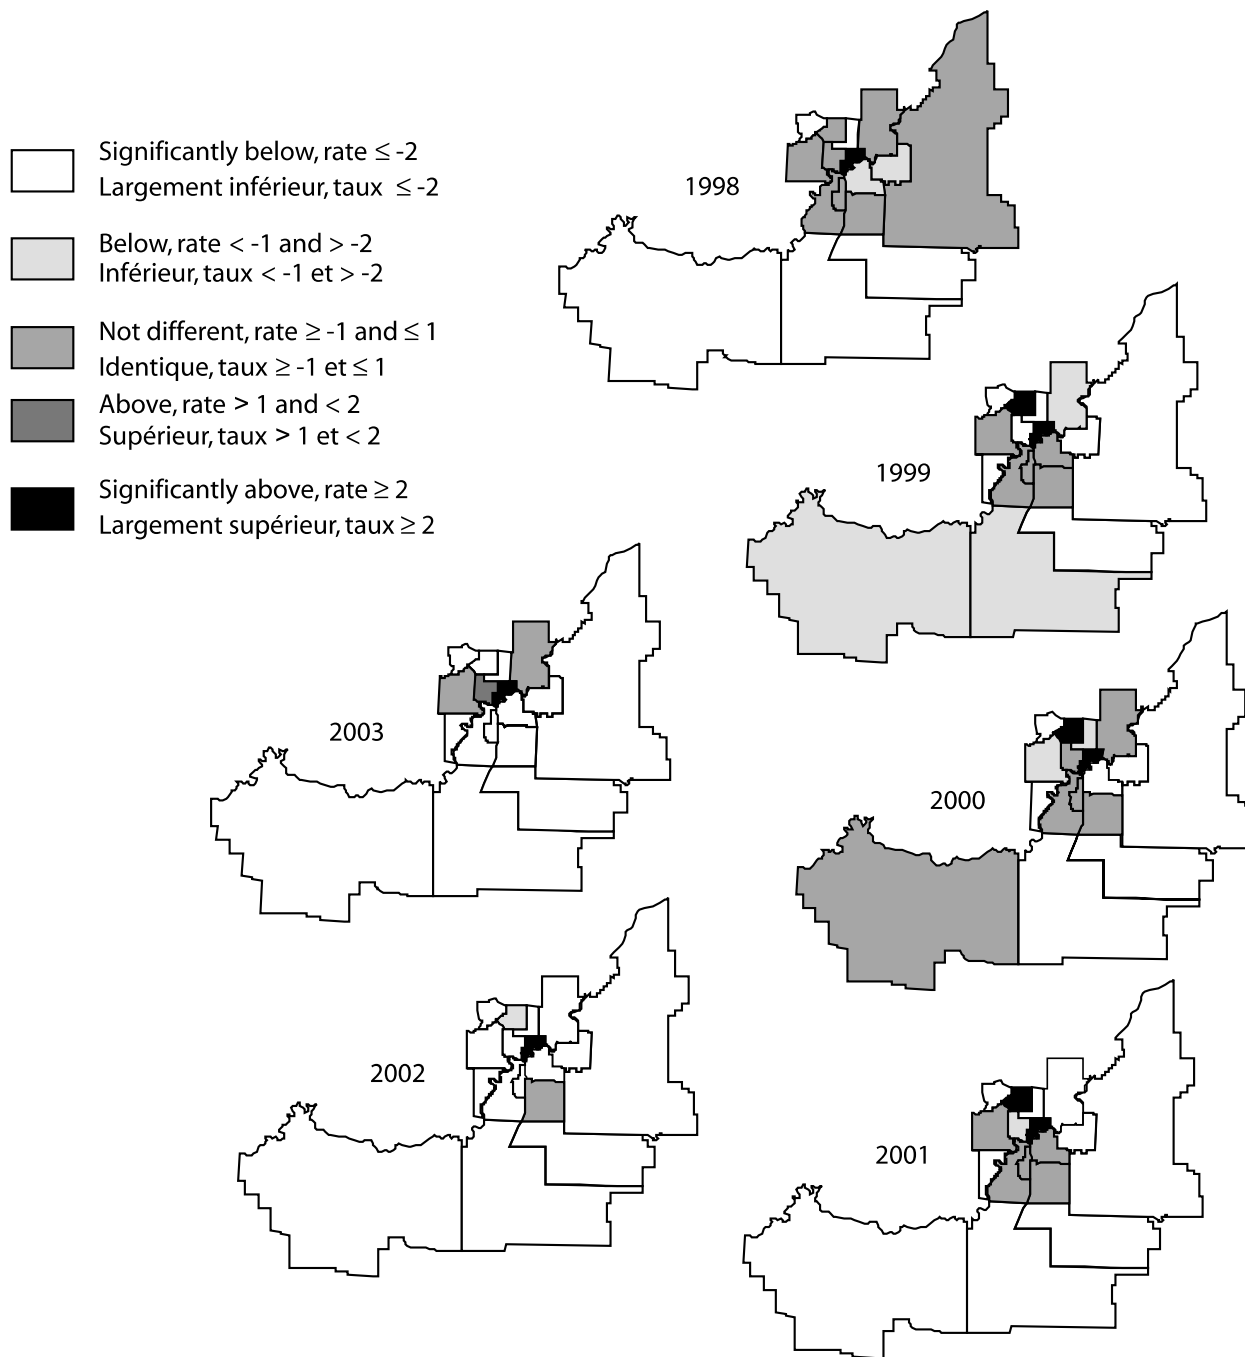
Significantly below, rate $\leq$ -2
Largement inférieur, taux $\leq$ -2

Below, rate < -1 and > -2
Inférieur, taux < -1 et > -2

Not different, rate $\geq$ -1 and $\leq$ 1
Identique, taux $\geq$ -1 et $\leq$ 1

Above, rate > 1 and < 2
Supérieur, taux > 1 et < 2

Significantly above, rate $\geq$ 2
Largement supérieur, taux $\geq$ 2

1998

1999

2003

2000

2002

2001